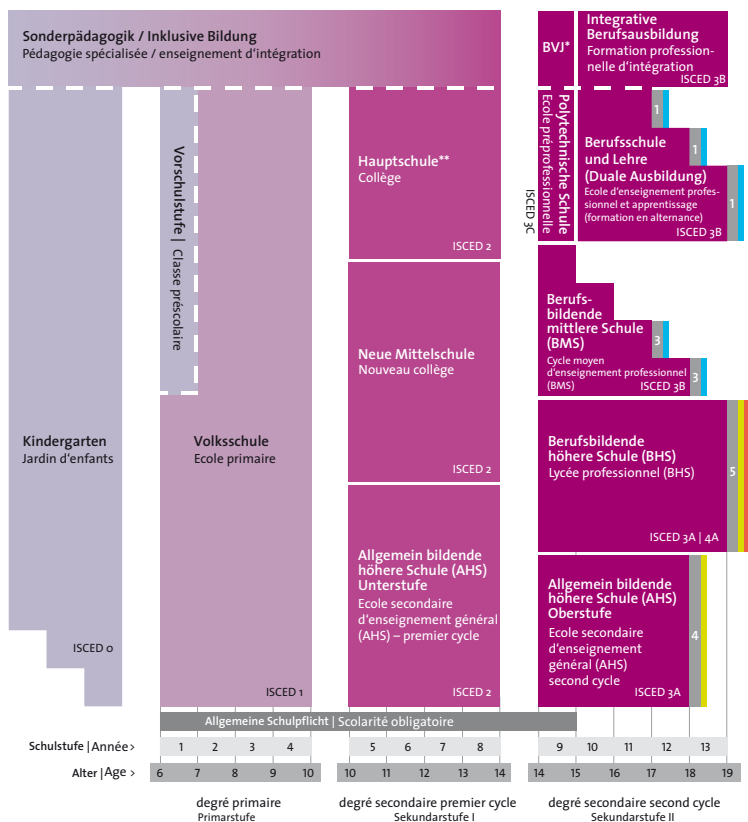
Sonderpädagogik / Inklusive Bildung
Pédagogie spécialisée / enseignement d'intégration

BVJ*

Integrative Berufsausbildung
Formation professionnelle d'intégration
ISCED 3B

Polytechnische Schule
Ecole préprofessionnelle
ISCED 3C

1

Berufsschule und Lehre (Duale Ausbildung)
Ecole d'enseignement professionnel et apprentissage (formation en alternance)
ISCED 3B

1

1

Vorschulstufe | Classe préscolaire

Hauptschule**
Collège
ISCED 2

Berufsbildende mittlere Schule (BMS)
Cycle moyen d'enseignement professionnel (BMS)
ISCED 3B

3

3

Neue Mittelschule
Nouveau collège
ISCED 2

Kindergarten
Jardin d'enfants

Volksschule
Ecole primaire

Berufsbildende höhere Schule (BHS)
Lycée professionnel (BHS)
ISCED 3A | 4A

5

Allgemein bildende höhere Schule (AHS) Unterstufe
Ecole secondaire d'enseignement général (AHS) – premier cycle
ISCED 2

Allgemein bildende höhere Schule (AHS) Oberstufe
Ecole secondaire d'enseignement général (AHS) second cycle
ISCED 3A

4

ISCED 0

ISCED 1

Allgemeine Schulpflicht | Scolarité obligatoire

| Schulstufe \| Année > | 1 | 2 | 3 | 4 | 5 | 6 | 7 | 8 | 9 | 10 | 11 | 12 | 13 |
|---|---|---|---|---|---|---|---|---|---|---|---|---|---|

Alter | Age > 6 7 8 9 10 10 11 12 13 14 14 15 16 17 18 19

degré primaire
Primarstufe

degré secondaire premier cycle
Sekundarstufe I

degré secondaire second cycle
Sekundarstufe II